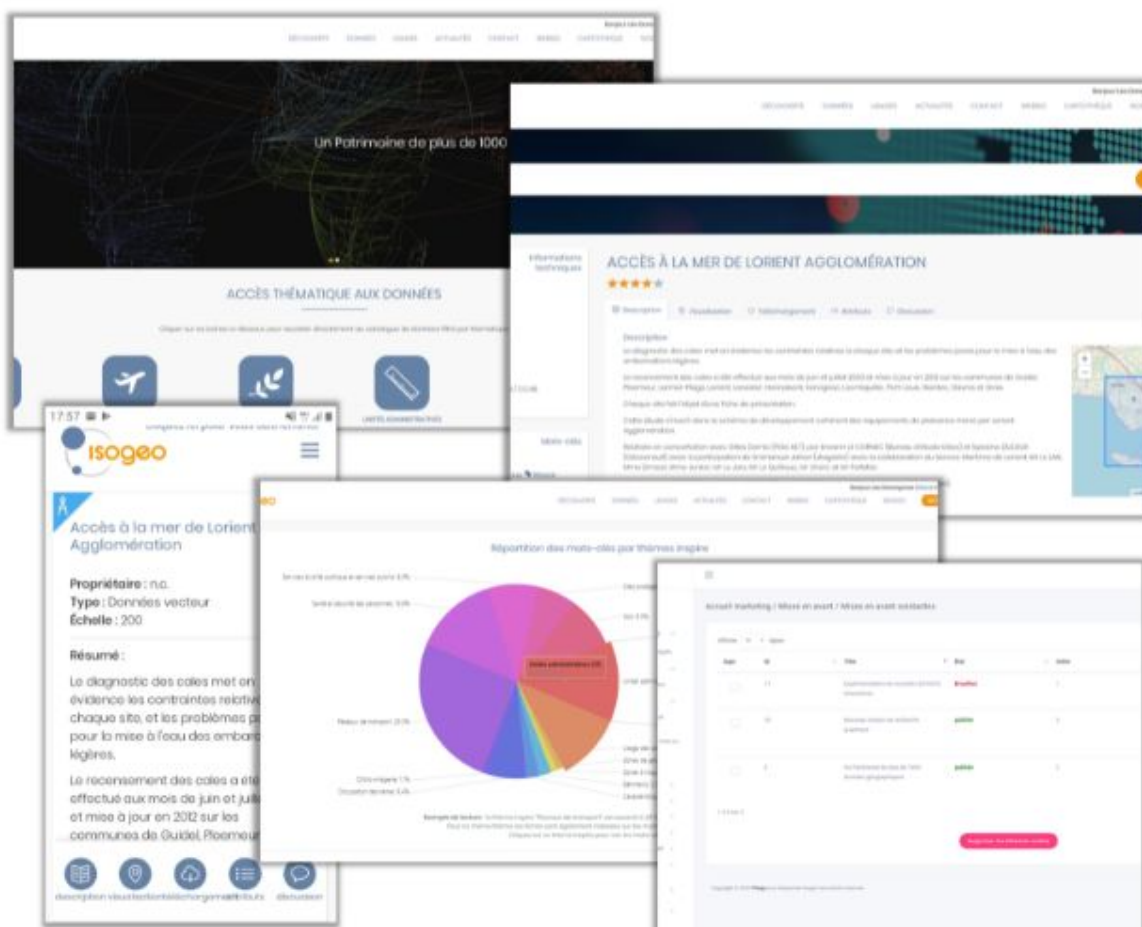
Un Patrimoine de plus de 1000

ACCÈS THÉMATIQUE AUX DONNÉES

LIMITES ADMINISTRATIVES

ACCÈS À LA MER DE LORIENT AGGLOMÉRATION

Informations techniques

Description

17:57

isogeo

Accès à la mer de Lorient Agglomération

Propriétaire : n.c.
Type : Données vecteur
Échelle : 200

Résumé :

Le diagnostic des cales met en évidence les contraintes relativ chaque site, et les problèmes p pour la mise à l'eau des embarc légères.

Le recensement des cales a été effectué aux mois de juin et juill et mise à jour en 2012 sur les communes de Guidel, Ploemeur

description visualisation téléchargement attributs discussion

Répartition des mots-clés par thèmes Inspire

Unités administratives

Accueil marketing / Mises en avant / Mises en avant existantes

Brouillon

publié

publié